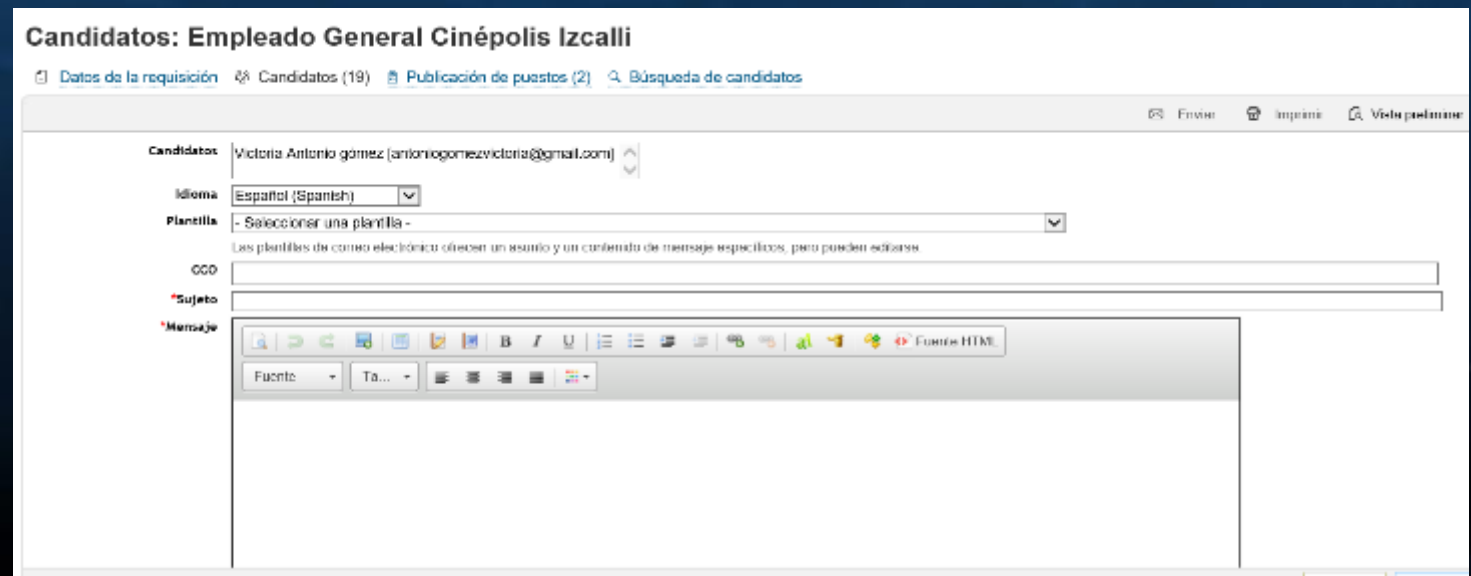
Candidatos: Empleado General Cinépolis Izcalli

Datos de la requisición Candidatos (19) Publicación de puestos (2) Búsqueda de candidatos

Enviar Imprimir Vista preliminar

Candidatos Victoria Antonio gómez (antoniogomezvictoria@gmail.com)

Idioma Español (Spanish)

Plantilla - Seleccionar una plantilla -

Las plantillas de correo electrónico ofrecen un asunto y un contenido de mensaje específicos, pero pueden editarse.

CCO

*Sujeto

*Mensaje

B I U Fuente HTML

Fuente Ta...